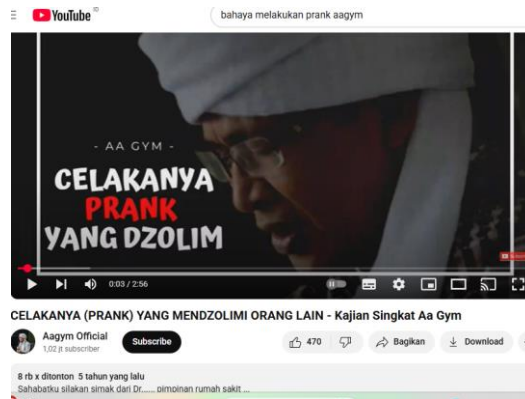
YouTube

bahaya melakukan prank aagym

- AA GYM -

CELAKANYA
PRANK
YANG DZOLIM

0:03 / 2:56

CELAKANYA (PRANK) YANG MENDZOLIMI ORANG LAIN - Kajian Singkat Aa Gym

Aagym Official
1,02 jt subscriber

Subscribe

470

Bagikan

Download

8 rb x ditonton 5 tahun yang lalu
Sahabatku silakan simak dari Dr...... pimpinan rumah sakit ...